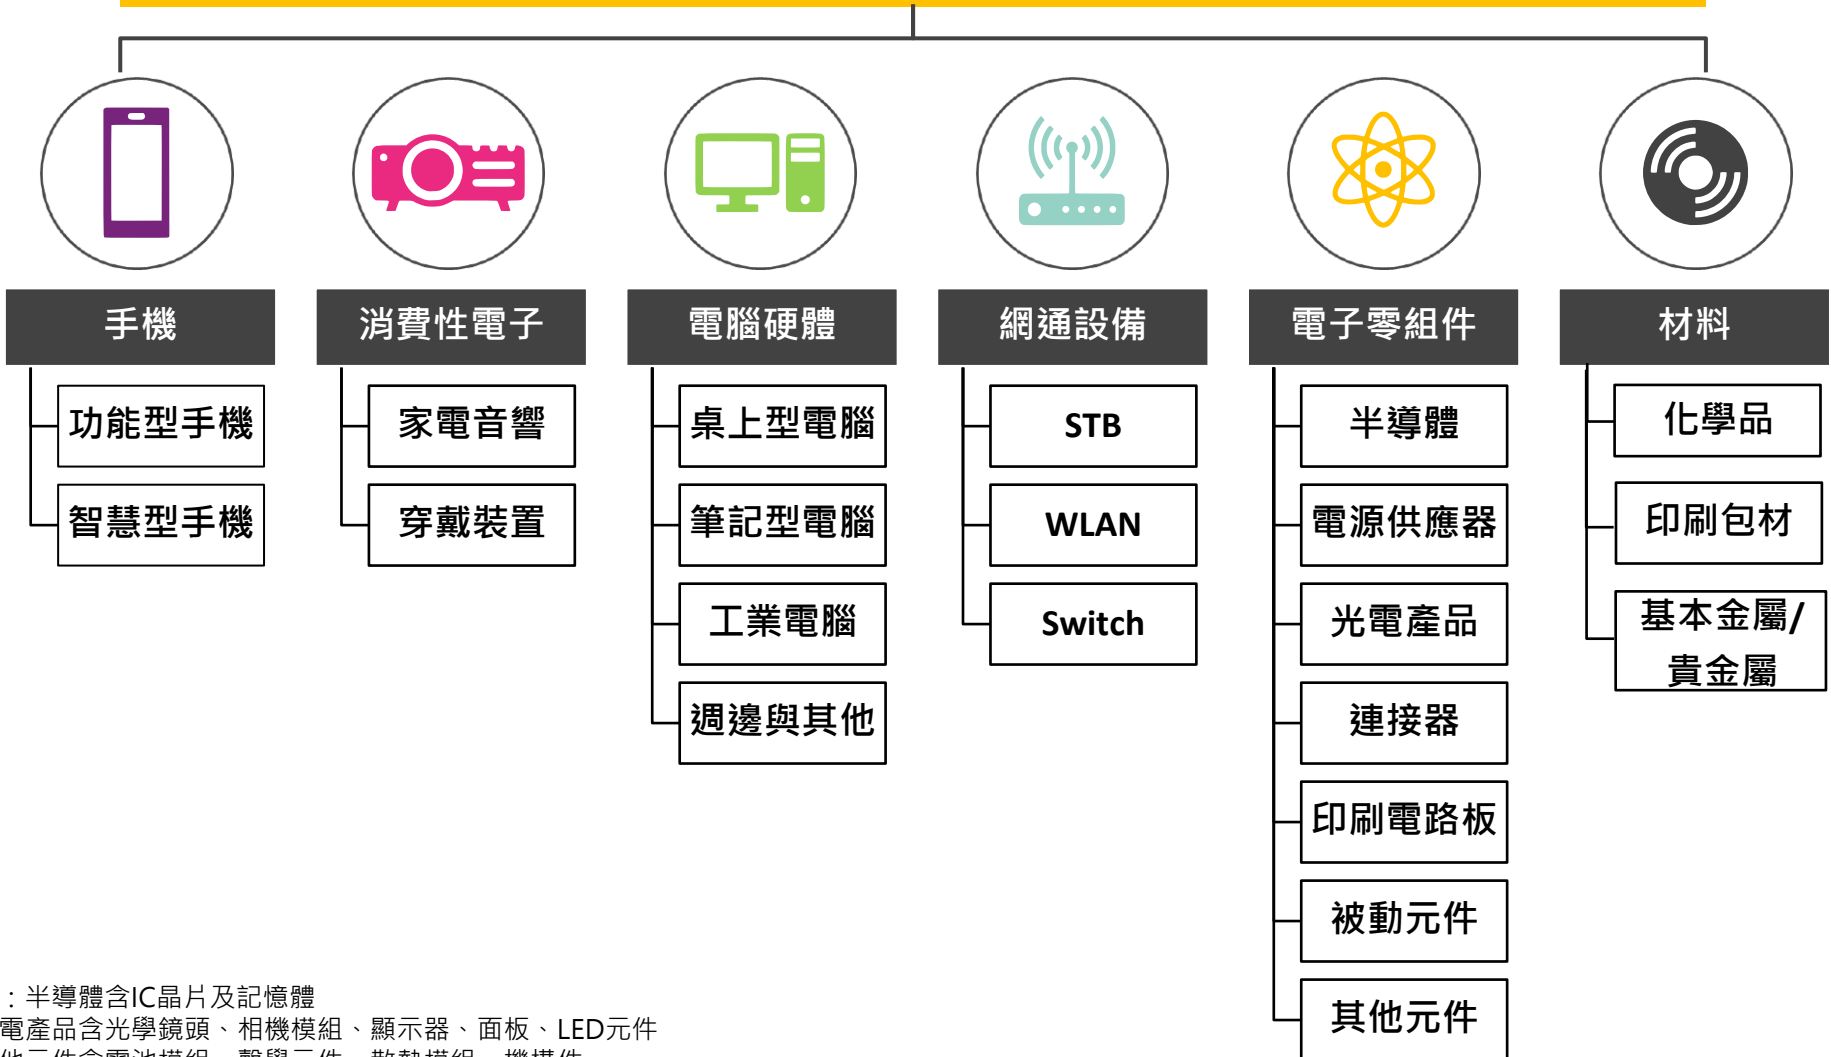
手機

功能型手機

智慧型手機

消費性電子

家電音響

穿戴裝置

電腦硬體

桌上型電腦

筆記型電腦

工業電腦

週邊與其他

網通設備

STB

WLAN

Switch

電子零組件

半導體

電源供應器

光電產品

連接器

印刷電路板

被動元件

其他元件

材料

化學品

印刷包材

基本金屬/貴金屬

：半導體含IC晶片及記憶體
電產品含光學鏡頭、相機模組、顯示器、面板、LED元件
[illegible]